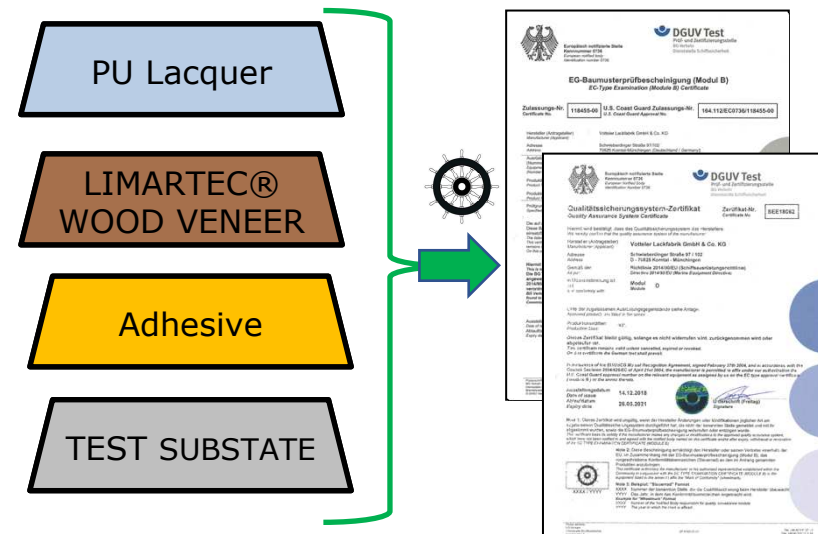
PU Lacquer

LIMARTEC® WOOD VENEER

Adhesive

TEST SUBSTATE

DGUV Test
Prüf- und Zertifizierungsstelle

EG-Baumusterprüfbescheinigung (Modul B)
EC-Type Examination (Module B) Certificate

Zulassungs-Nr. 118455-00 U.S. Coast Guard Zulassungs-Nr. 164.112/EC0736/118455-00

Hersteller (Antragsteller) Votteler Lackfabrik GmbH & Co. KG

Adresse Schwieberdinger Straße 97/102 70825 Korntal-Münchingen Deutschland / Germany

DGUV Test
Prüf- und Zertifizierungsstelle

Qualitätssicherungssystem-Zertifikat
Quality Assurance System Certificate

Zertifikat-Nr. SEE18062

Hersteller (Antragsteller) Votteler Lackfabrik GmbH & Co. KG

Adresse Schwieberdinger Straße 97 / 102 D - 70825 Korntal - Münchingen

Gemäß der Richtlinie 2014/90/EU (Schiffsausrüstungsrichtlinie)

Modul D

Ausstellungsdatum 14.12.2018
Ablaufdatum 20.03.2021

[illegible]